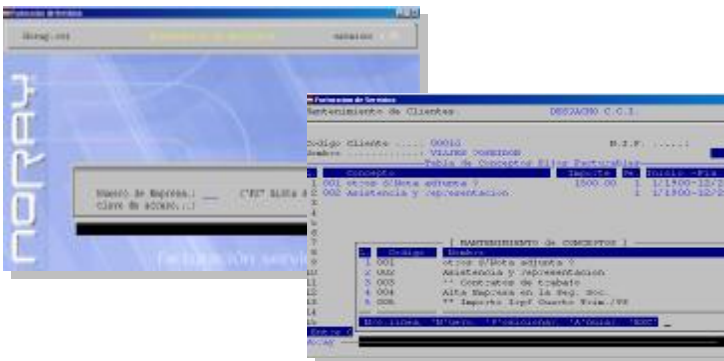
Noray.exe
Version

NORAY

Numero de Empresa.: ___
Clave de acceso...:

Facturación servicios

Mantenimiento de Clientes
DESPACHO C.C.I.

Codigo Cliente ..... 00010
Nombre .............. VILARES DOMINGOS
N.I.F. .....:
Tabla de Conceptos Fijos Facturables

| | Concepto | Importe | Pe | Inicio - Fin |
|---|---|---|---|---|
| 1 | 001 otros d'Nota adjunta ? | 1500.00 | 1 | 1/1900-12/ |
| 2 | 002 Asistencia y representacion | | 1 | 1/1900-12/ |

[ MANTENIMIENTO de CONCEPTOS ]

| | Codigo | Nombre |
|---|---|---|
| 1 | 001 | otros d'Nota adjunta ? |
| 2 | 002 | Asistencia y representacion |
| 3 | 003 | ** Contratos de trabajo |
| 4 | 004 | Alta Empresa en la Seg. Soc. |
| 5 | 005 | ** Importe Irpf Cuarto Trim./98 |

Mod.linea, 'N'uevo, 'P'osicionar, 'A'nular, 'ESC'